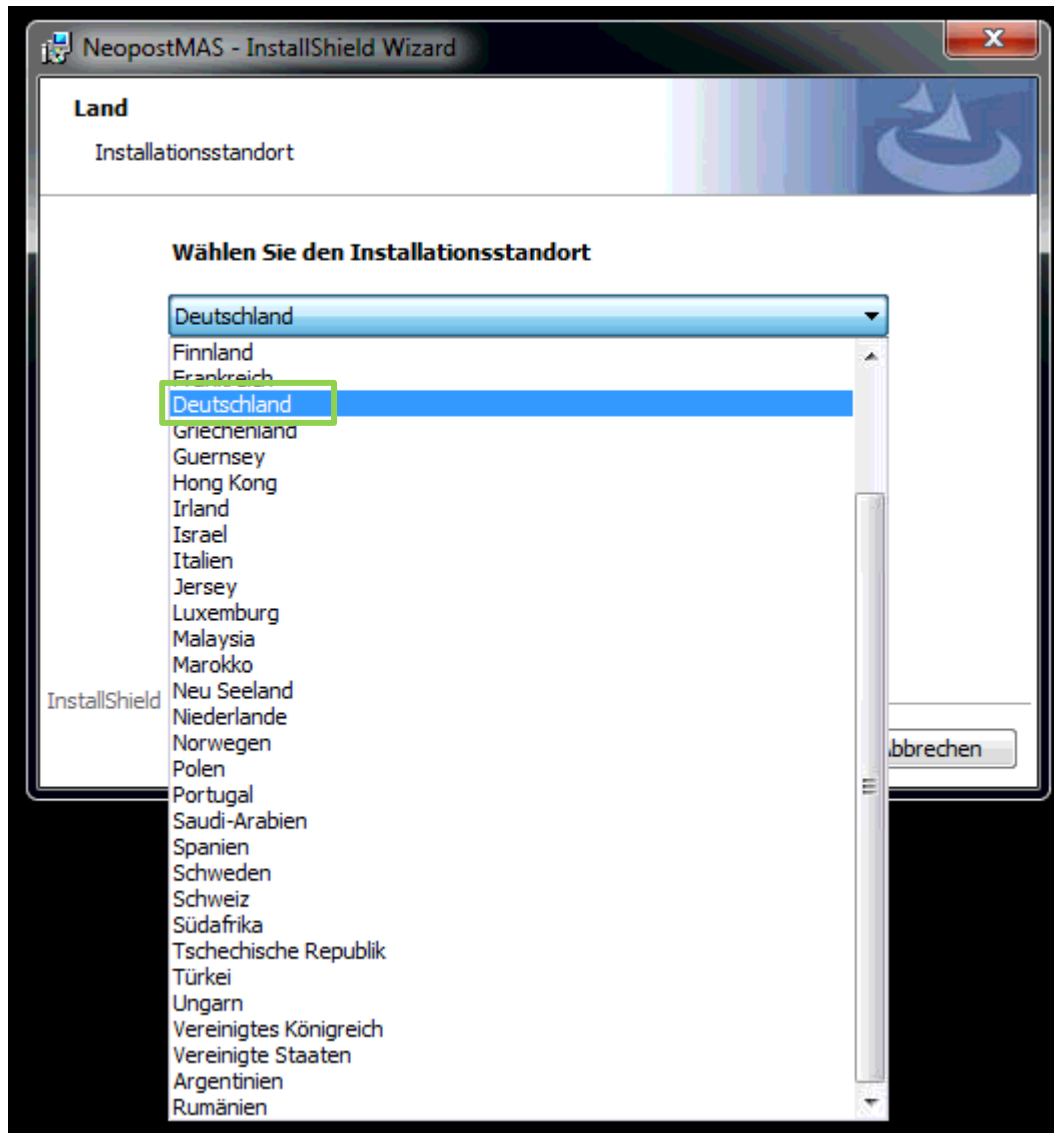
NeopostMAS - InstallShield Wizard

Land

Installationsstandort

Wählen Sie den Installationsstandort

Deutschland

Finnland
Frankreich
Deutschland
Griechenland
Guernsey
Hong Kong
Irland
Israel
Italien
Jersey
Luxemburg
Malaysia
Marokko
Neu Seeland
Niederlande
Norwegen
Polen
Portugal
Saudi-Arabien
Spanien
Schweden
Schweiz
Südafrika
Tschechische Republik
Türkei
Ungarn
Vereinigtes Königreich
Vereinigte Staaten
Argentinien
Rumänien

InstallShield

bbrechen